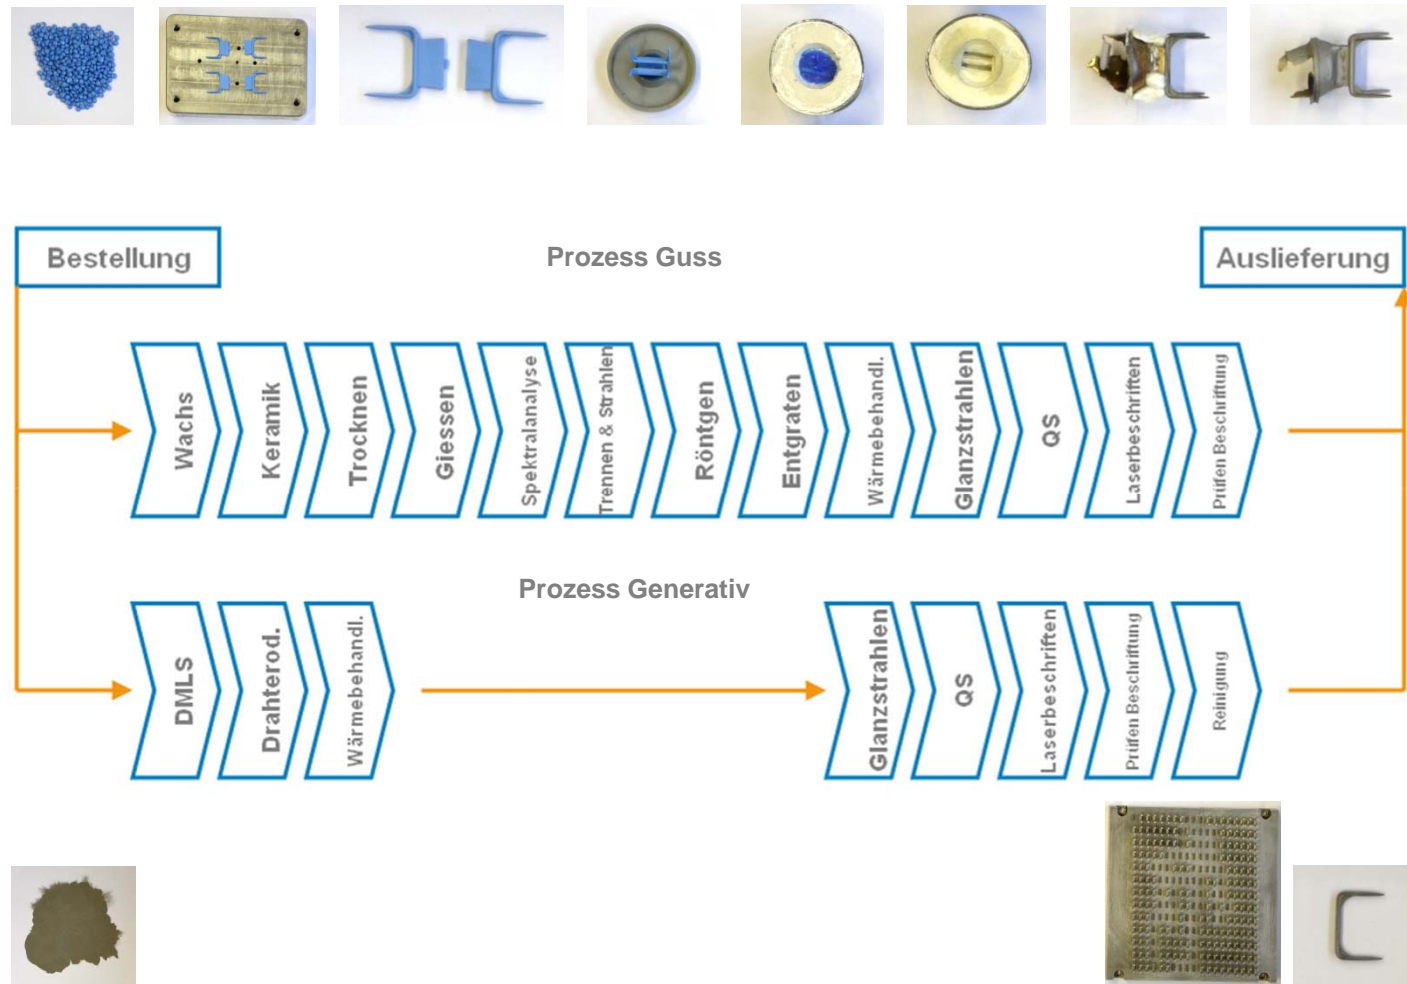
Bestellung

Prozess Guss

Auslieferung

Wachs

Keramik

Trocknen

Giessen

Spektralanalyse

Trennen & Strahlen

Röntgen

Entgraten

Wärmebehandl.

Glanzstrahlen

QS

Laserbeschriften

Prüfen Beschriftung

Prozess Generativ

DMLS

Drahterod.

Wärmebehandl.

Glanzstrahlen

QS

Laserbeschriften

Prüfen Beschriftung

Reinigung